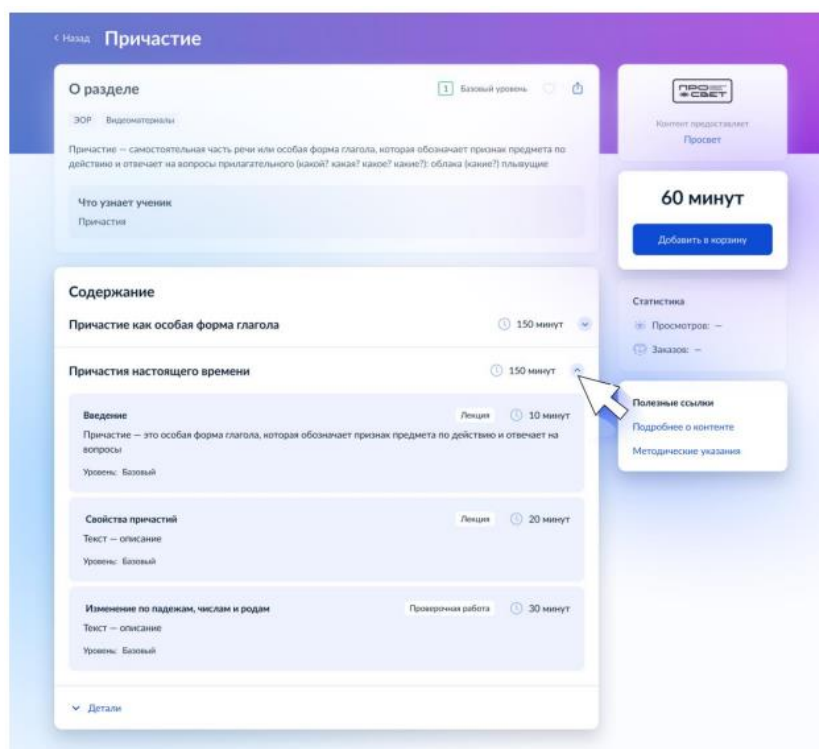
< Назад Причастие

О разделе

1 Базовый уровень

ЭОР Видеоматериалы

Причастие — самостоятельная часть речи или особая форма глагола, которая обозначает признак предмета по действию и отвечает на вопросы прилагательного (какой? какая? какое? какие?): облака (какие?) плывущие

Что узнает ученик
Причастия

ПРО СВЕТ

Контент предоставляет
Просвет

60 минут

Добавить в корзину

Содержание

Причастие как особая форма глагола 150 минут

Причастия настоящего времени 150 минут

Введение Лекция 10 минут
Причастие — это особая форма глагола, которая обозначает признак предмета по действию и отвечает на вопросы
Уровень: Базовый

Свойства причастий Лекция 20 минут
Текст — описание
Уровень: Базовый

Изменение по падежам, числам и родам Проверочная работа 30 минут
Текст — описание
Уровень: Базовый

Детали

Статистика
Просмотров: —
Заказов: —

Полезные ссылки
Подробнее о контенте
Методические указания